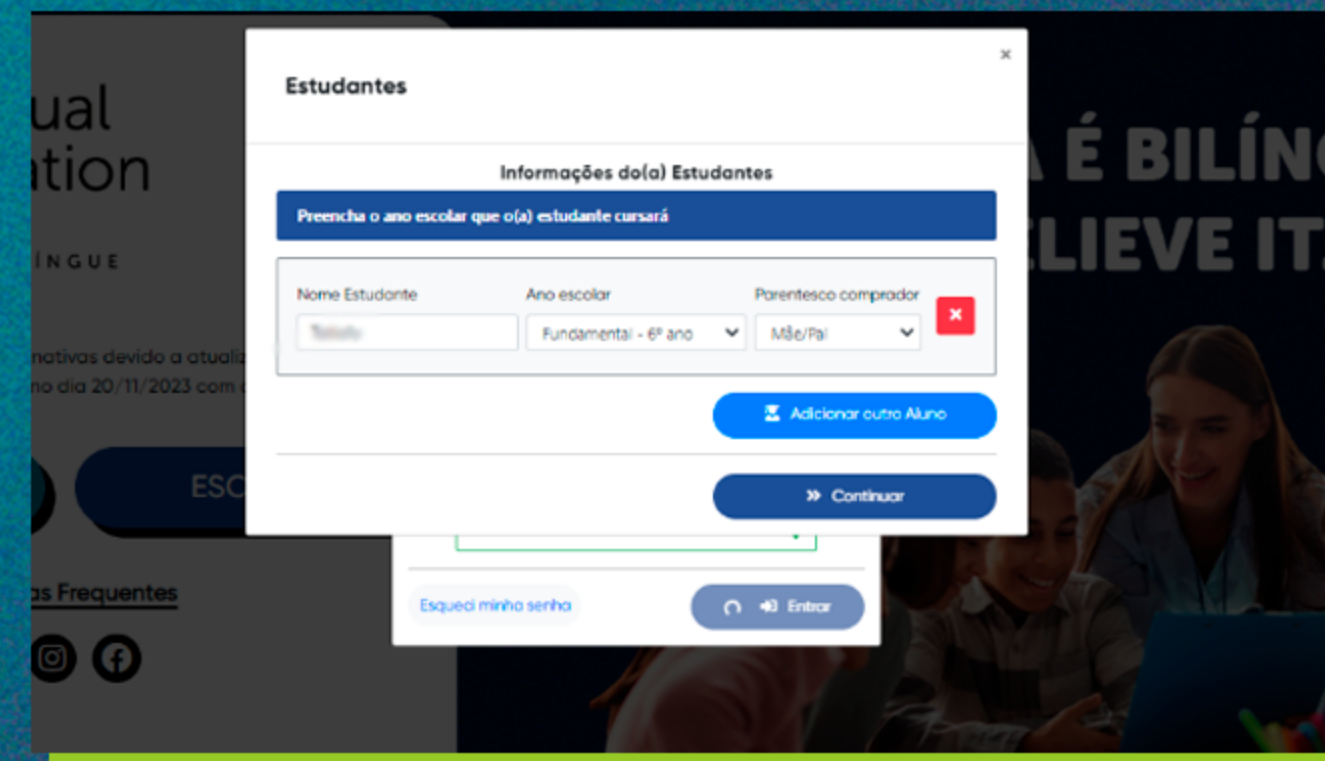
ual
ation

ÍNGUE

nativas devido a atualiz
no dia 20/11/2023 com o

ESC

as Frequentes

A É BILÍN
ELIEVE IT

Estudantes

×

Informações do(a) Estudantes

Preencha o ano escolar que o(a) estudante cursará

Nome Estudante
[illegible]

Ano escolar
Fundamental - 6º ano

Parentesco comprador
Mãe/Pai

Adicionar outro Aluno

Continuar

Esqueci minha senha

Entrar